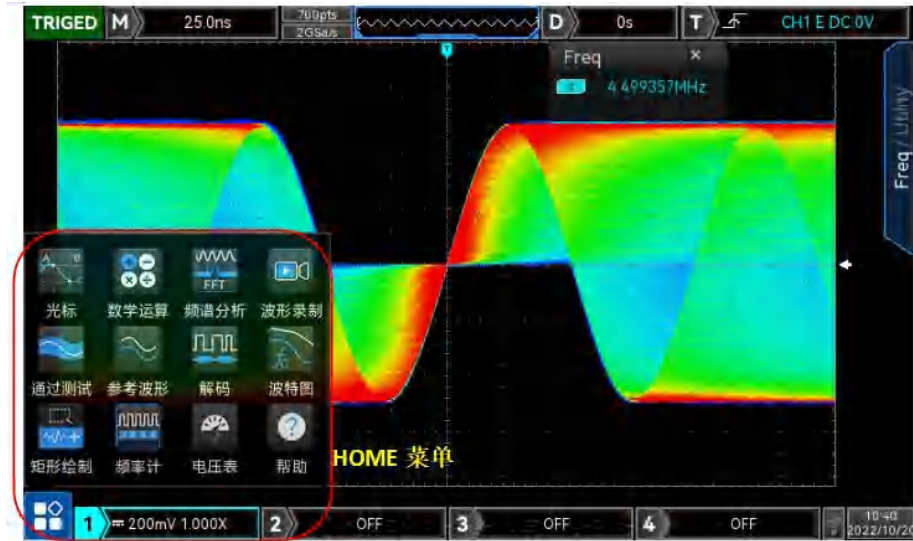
TRIGED M 25.0ns 700pts 2GSa/s D 0s T CH1 E DC 0V

Freq ×
4.499357MHz

Freq / Utility

FFT

光标 数学运算 频谱分析 波形录制

通过测试 参考波形 解码 波特图

矩形绘制 频率计 电压表 帮助

HOME 菜单

1 200mV 1.000X 2 OFF 3 OFF 4 OFF 10:40 2022/10/20